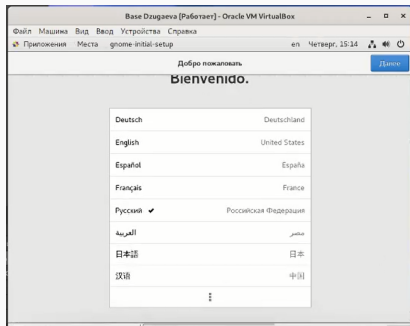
Base Dzugaeva [Работает] - Oracle VM VirtualBox

Файл Машина Вид Ввод Устройства Справка

Приложения Места gnome-initial-setup

en Четверг, 15:14

Добро пожаловать

Далее

Bienvenido.

| | |
|---|---|
| Deutsch | Deutschland |
| English | United States |
| Español | España |
| Français | France |
| Русский ✔ | Российская Федерация |
| العربية | مصر |
| 日本語 | 日本 |
| 汉语 | 中国 |

⋮